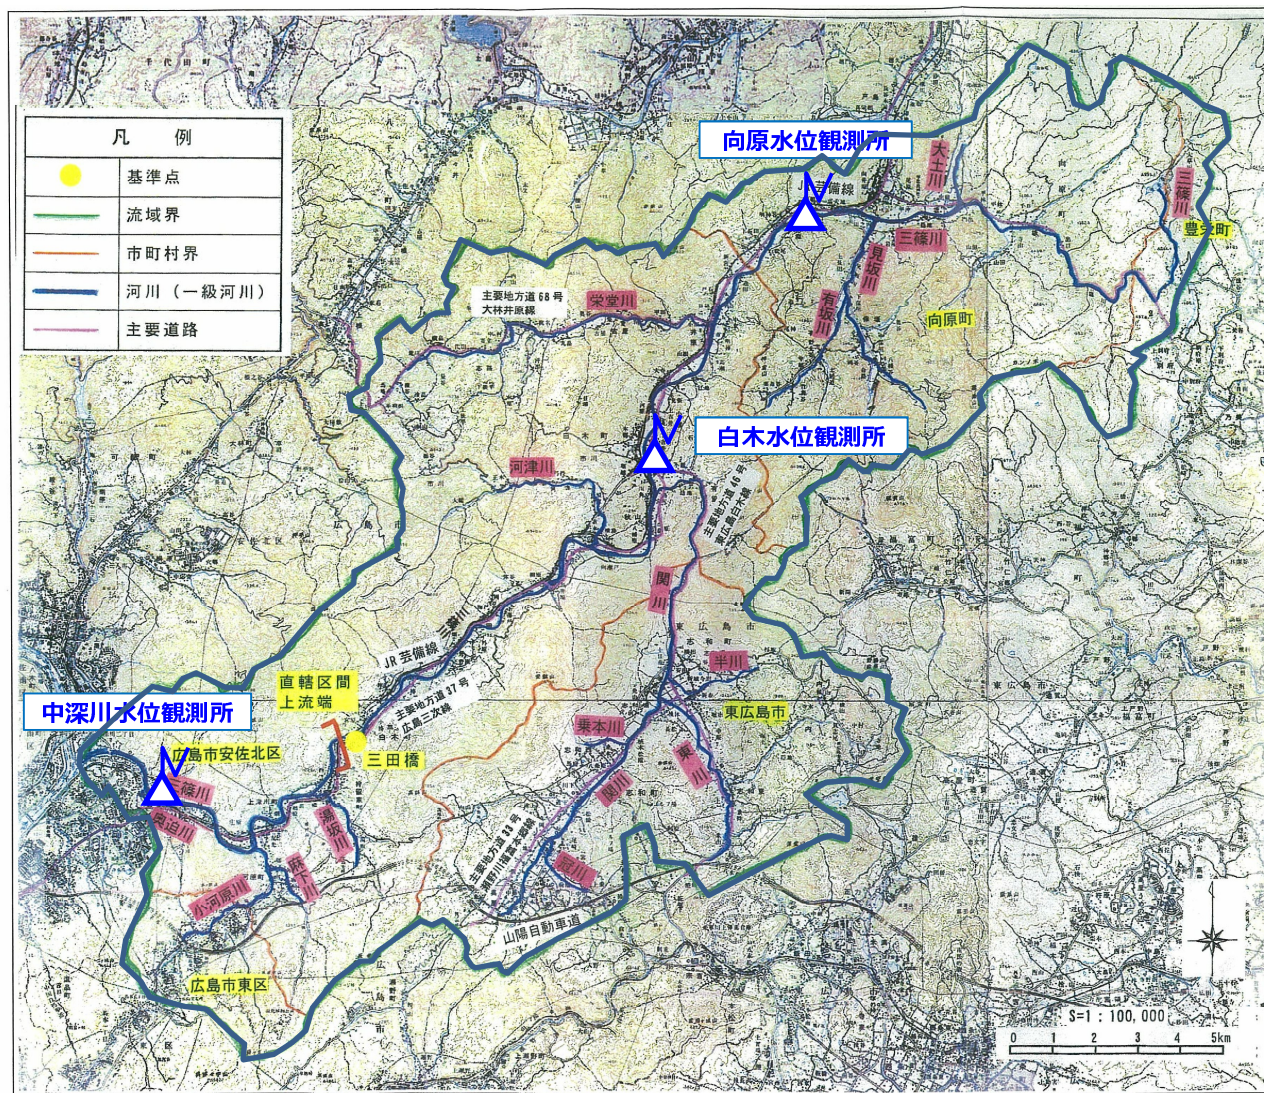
凡　例

基準点

流域界

市町村界

河川（一級河川）

主要道路

向原水位観測所

大土川

三篠川

豊栄町

芸備線

三篠川

見坂川

有坂川

向原町

主要地方道68号 大林井原線

栄堂川

白木水位観測所

河津川

主要地方道46号 東広島白木線

関川

JR芸備線

三篠川

半川

直轄区間 上流端

主要地方道37号 広島三次線

東広島市

中深川水位観測所

広島市安佐北区

三田橋

乗本川

篠川

奥迫川

湯坂川

関川

東川

小河原川

山陽自動車道

広島市東区

主要地方道33号 瀬野川福富本郷線

S=1：100,000

0　1　2　3　4　5km